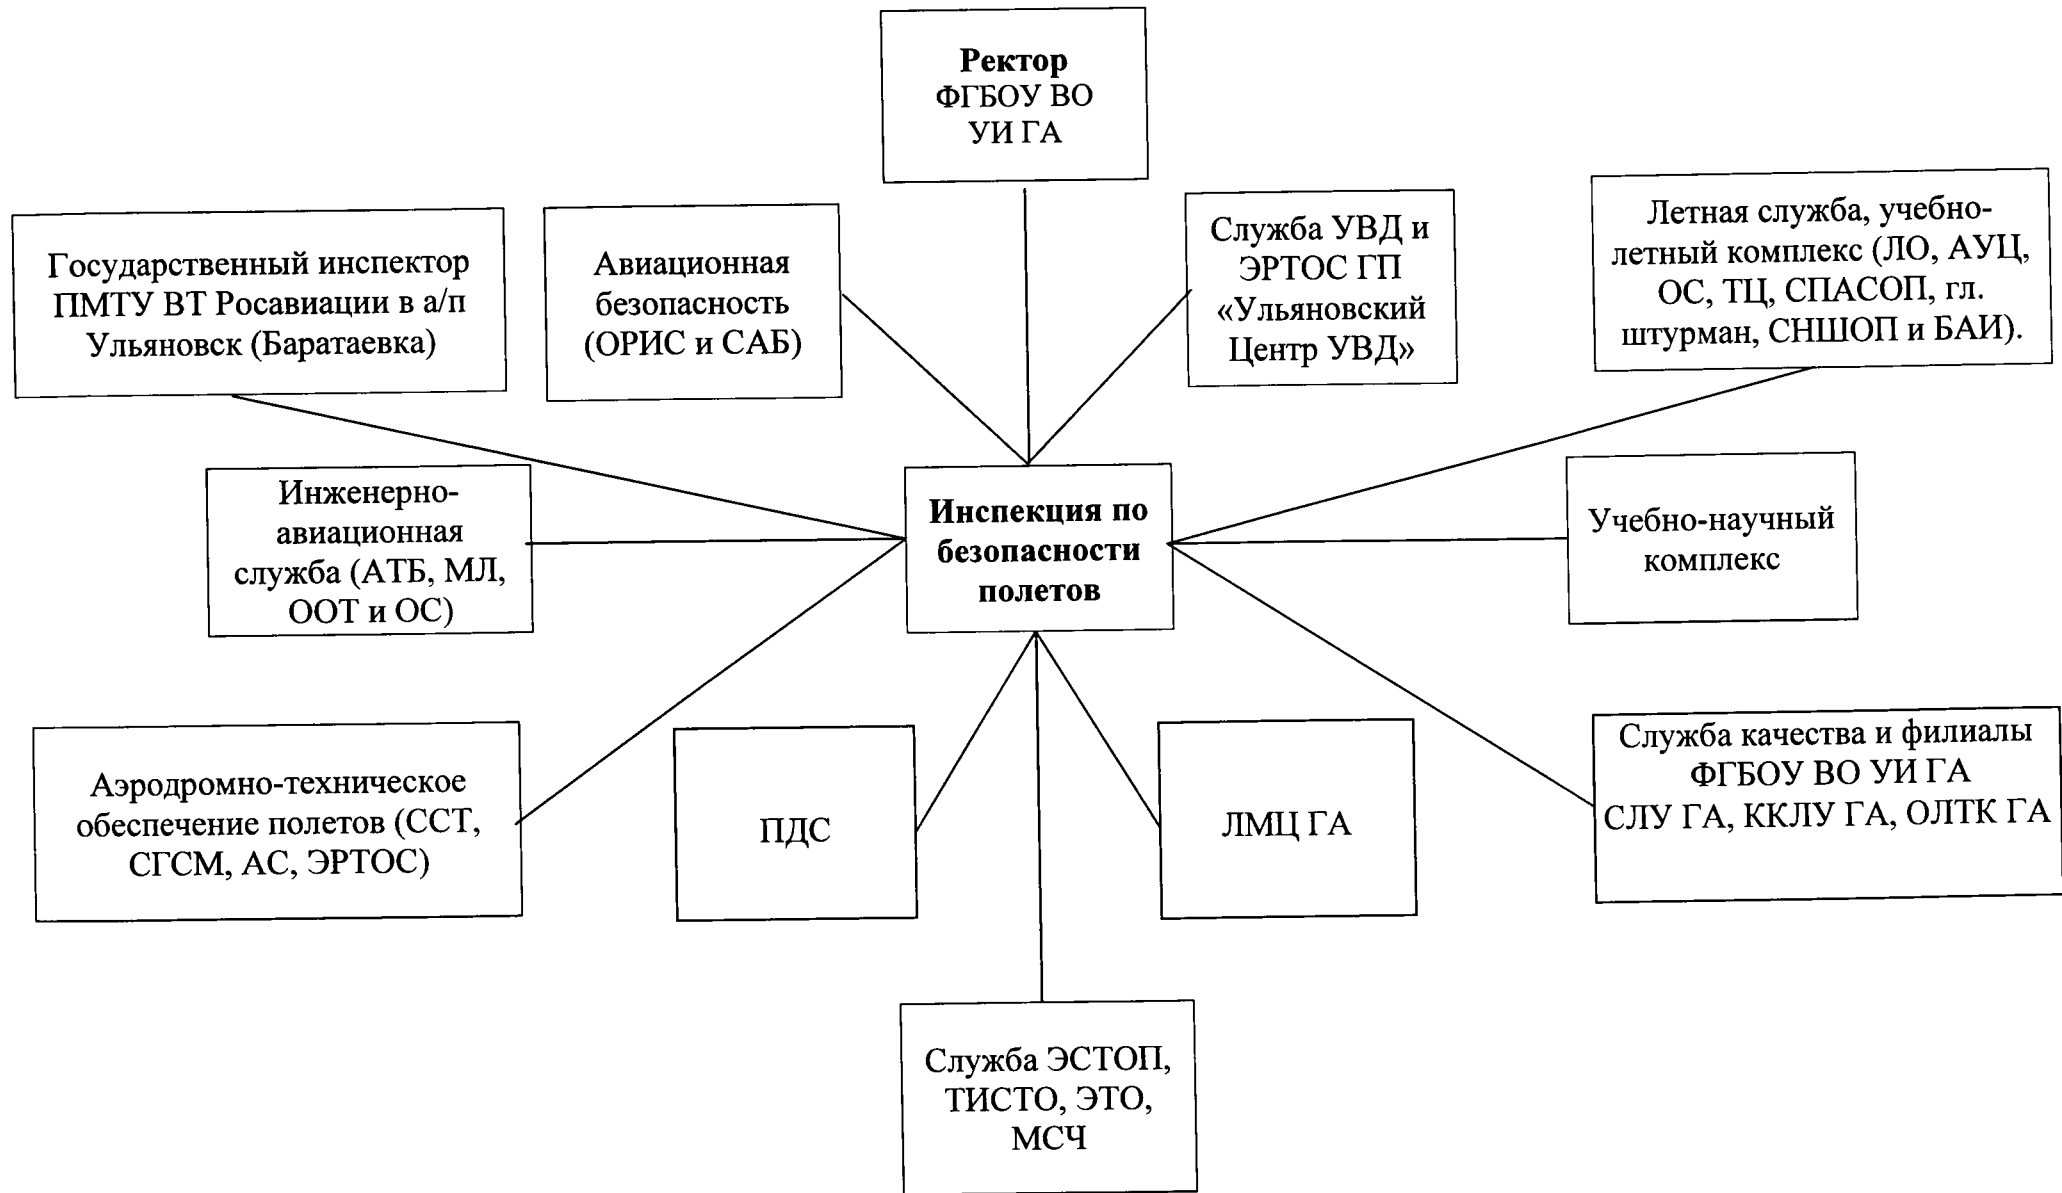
Ректор ФГБОУ ВО УИ ГА

Государственный инспектор ПМТУ ВТ Росавиации в а/п Ульяновск (Баратаевка)

Авиационная безопасность (ОРИС и САБ)

Служба УВД и ЭРТОС ГП «Ульяновский Центр УВД»

Летная служба, учебно-летный комплекс (ЛО, АУЦ, ОС, ТЦ, СПАСОП, гл. штурман, СНШОП и БАИ).

Инженерно-авиационная служба (АТБ, МЛ, ООТ и ОС)

Инспекция по безопасности полетов

Учебно-научный комплекс

Аэродромно-техническое обеспечение полетов (ССТ, СГСМ, АС, ЭРТОС)

ПДС

ЛМЦ ГА

Служба качества и филиалы ФГБОУ ВО УИ ГА СЛУ ГА, ККЛУ ГА, ОЛТК ГА

Служба ЭСТОП, ТИСТО, ЭТО, МСЧ